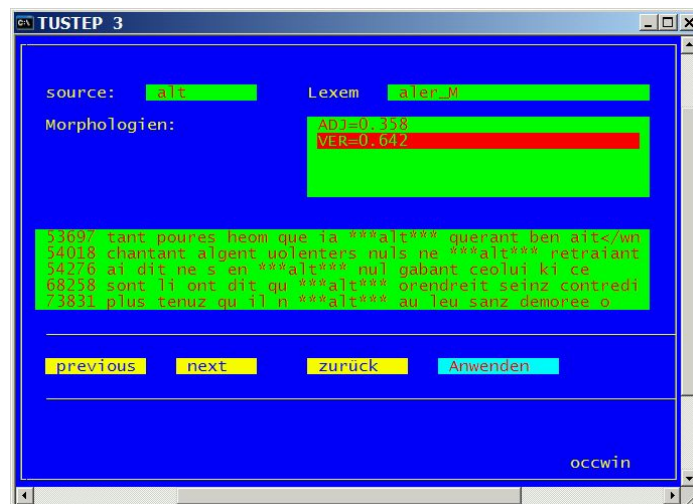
TUSTEP 3

source: alt
Lexem aler_M

Morphologien:
ADJ=0.358
VER=0.642

53697 tant poures heom que ia ***alt*** querant ben ait</wn
54018 chantant algent uolenters nuls ne ***alt*** retraiant
54276 ai dit ne s en ***alt*** nul gabant ceolui ki ce
68258 sont li ont dit qu ***alt*** orendreit seinz contredi
73831 plus tenuz qu il n ***alt*** au leu sanz demoree o

previous next zurück Anwenden

occwin